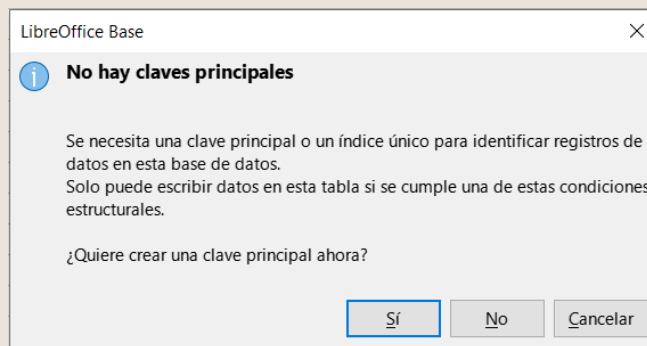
LibreOffice Base

No hay claves principales

Se necesita una clave principal o un índice único para identificar registros de datos en esta base de datos.
Solo puede escribir datos en esta tabla si se cumple una de estas condiciones estructurales.

¿Quiere crear una clave principal ahora?

Sí

No

Cancelar